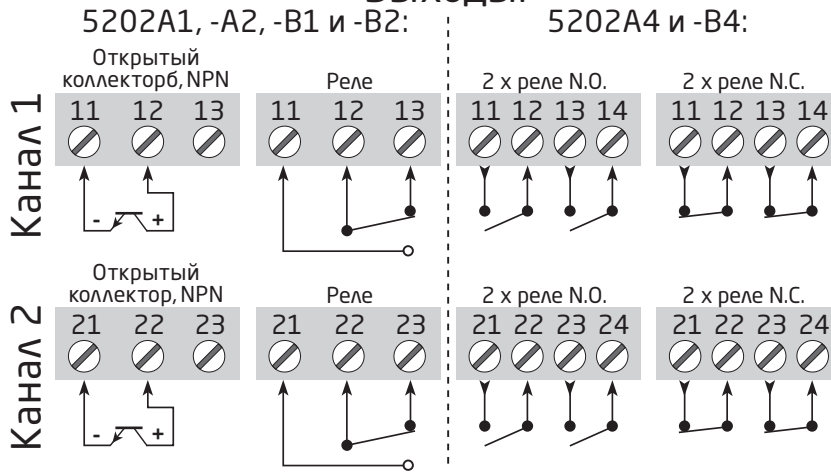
Выходы:
5202A1, -A2, -B1 и -B2:
5202A4 и -B4:

Канал 1

Открытый коллекторб, NPN
11 12 13
- +

Реле
11 12 13

2 x реле N.O.
11 12 13 14

2 x реле N.C.
11 12 13 14

Канал 2

Открытый коллектор, NPN
21 22 23
- +

Реле
21 22 23

2 x реле N.O.
21 22 23 24

2 x реле N.C.
21 22 23 24